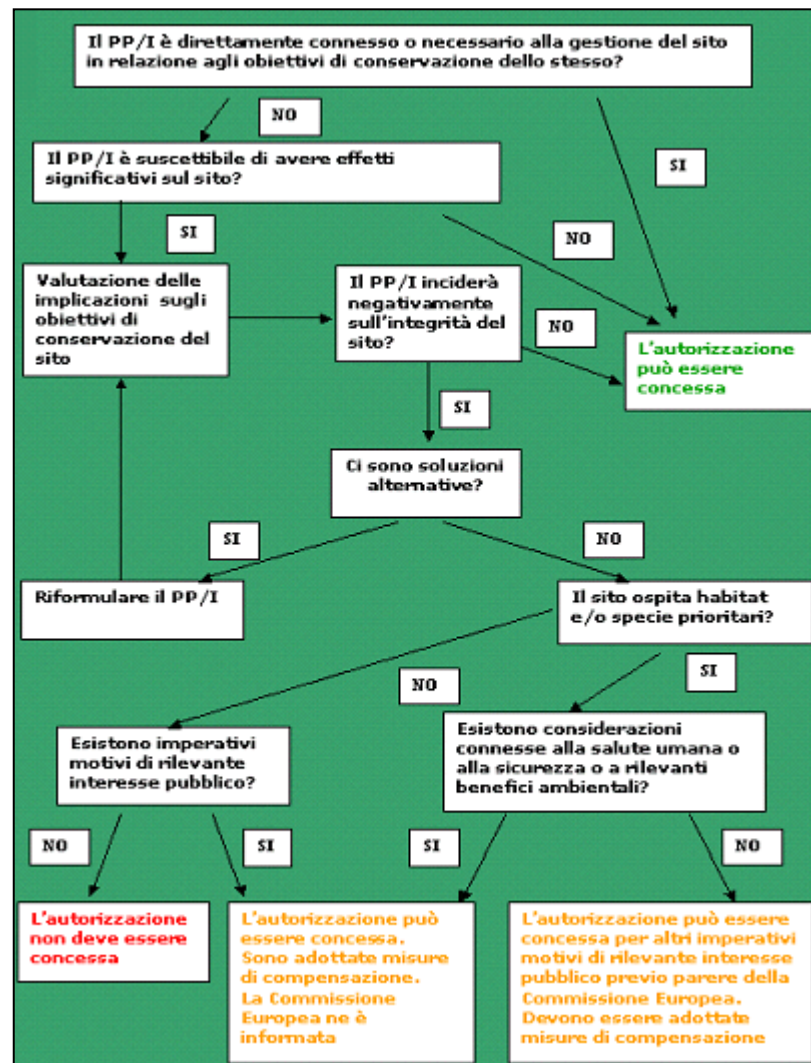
Il PP/I è direttamente connesso o necessario alla gestione del sito in relazione agli obiettivi di conservazione dello stesso?

NO

SI

Il PP/I è suscettibile di avere effetti significativi sul sito?

SI

NO

Valutazione delle implicazioni sugli obiettivi di conservazione del sito

Il PP/I inciderà negativamente sull'integrità del sito?

NO

L'autorizzazione può essere concessa

SI

Ci sono soluzioni alternative?

SI

NO

Riformulare il PP/I

Il sito ospita habitat e/o specie prioritari?

NO

SI

Esistono imperativi motivi di rilevante interesse pubblico?

Esistono considerazioni connesse alla salute umana o alla sicurezza o a rilevanti benefici ambientali?

NO

SI

SI

NO

L'autorizzazione non deve essere concessa

L'autorizzazione può essere concessa. Sono adottate misure di compensazione. La Commissione Europea ne è informata

L'autorizzazione può essere concessa per altri imperativi motivi di rilevante interesse pubblico previo parere della Commissione Europea. Devono essere adottate misure di compensazione